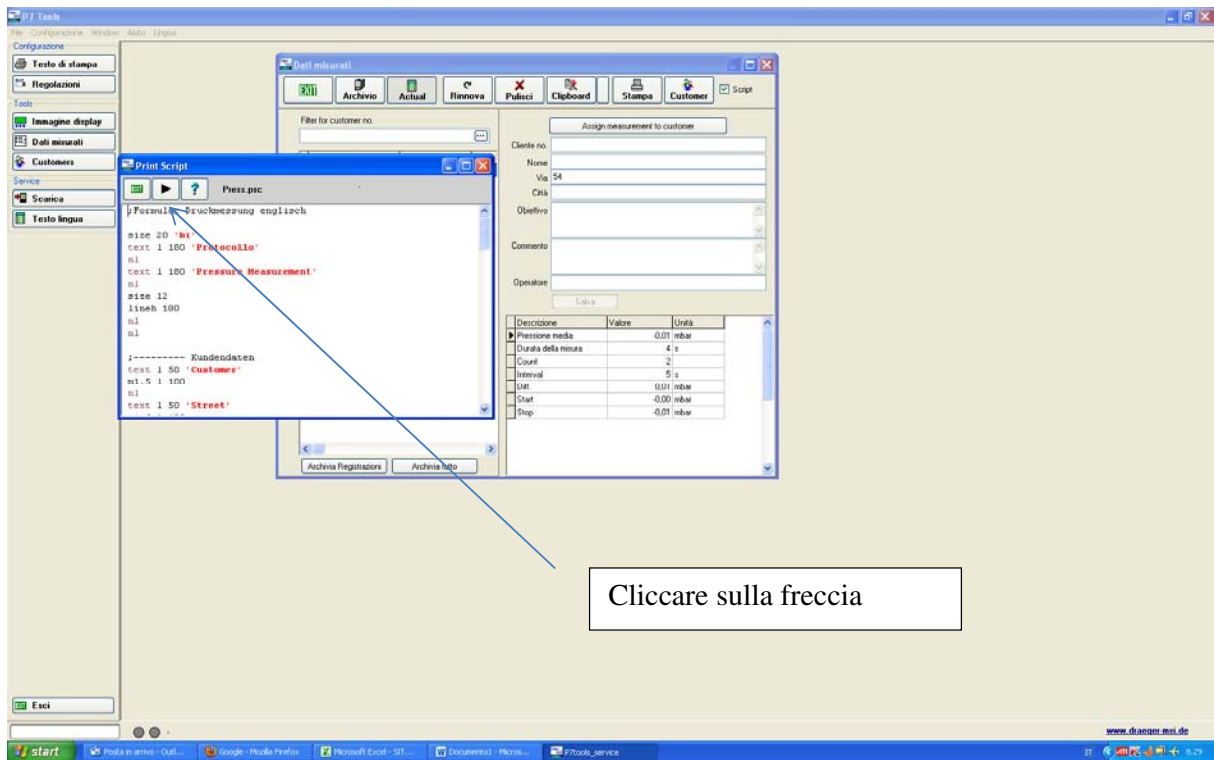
P7 Tools
File Configurazione Window Aiuto Lingua
Configurazione
Testo di stampa
Regolazioni
Tools
Immagine display
Dati misurati
Customers
Service
Scarica
Testo lingua

Dati misurati
EXIT
Archivio
Actual
Rinnova
Pulisci
Clipboard
Stampa
Customer
Script
Filter for customer no.
Assign measurement to customer
Cliente no.
Nome
Via 54
Città
Obiettivo
Commento
Operatore
Salva

| Descrizione | Valore | Unità |
|---|---|---|
| Pressione media | -0,01 | mbar |
| Durata della misura | 4 | s |
| Count | 2 | |
| Interval | 5 | s |
| Diff. | 0,01 | mbar |
| Start | -0,00 | mbar |
| Stop | -0,01 | mbar |

Archivia Registrazioni
Archivia tutto

Print Script
Press.psc
;Formular Druckmessung englisch

size 20 'hi'
text 1 180 'Protocollo'
nl
text 1 180 'Pressure Measurement'
nl
size 12
lineh 180
nl
nl

;--------- Kundendaten
text 1 50 'Customer'
m1.5 1 100
nl
text 1 50 'Street'

Cliccare sulla freccia

Esci
www.draeger-msi.de
start
Posta in arrivo - Outl...
Google - Mozilla Firefox
Microsoft Excel - SIT...
Documento1 - Micros...
P7tools_service
IT
8.29